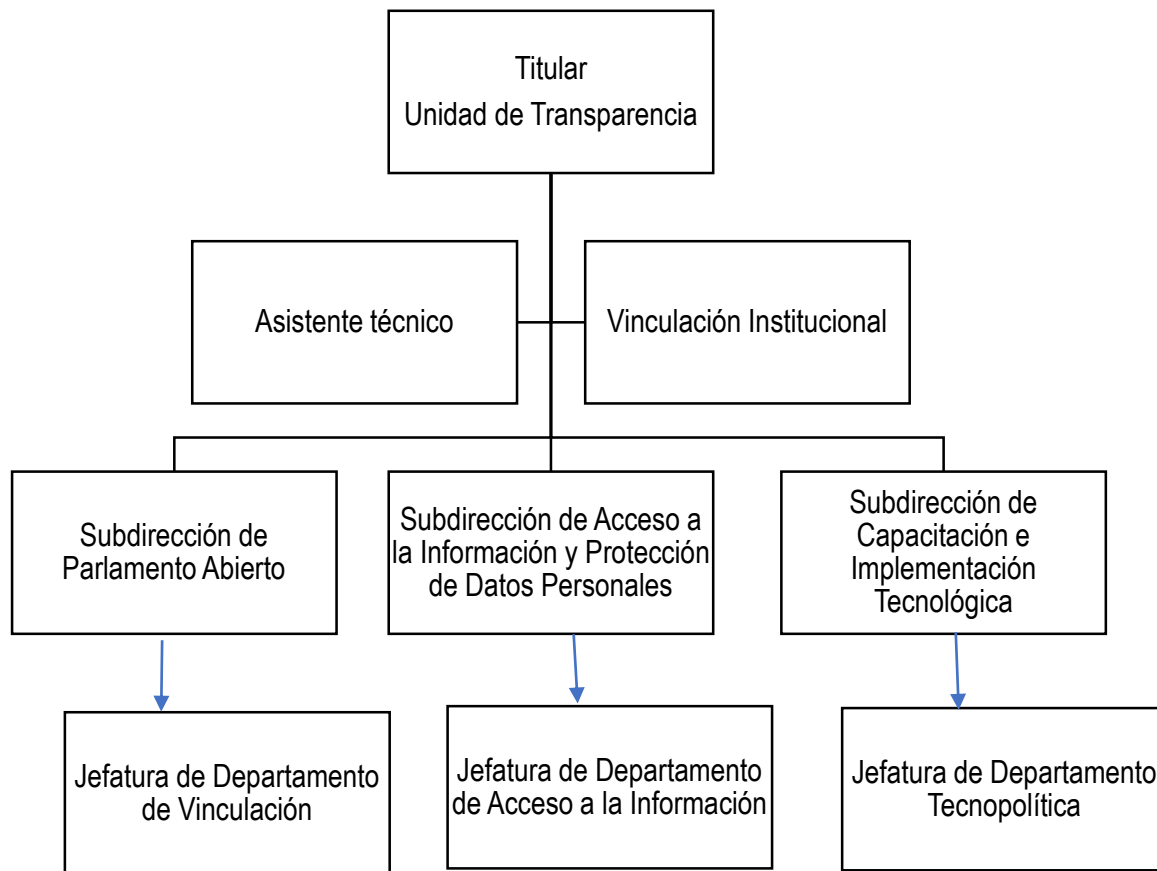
Titular
Unidad de Transparencia

Asistente técnico

Vinculación Institucional

Subdirección de Parlamento Abierto

Subdirección de Acceso a la Información y Protección de Datos Personales

Subdirección de Capacitación e Implementación Tecnológica

Jefatura de Departamento de Vinculación

Jefatura de Departamento de Acceso a la Información

Jefatura de Departamento Tecnopolítica